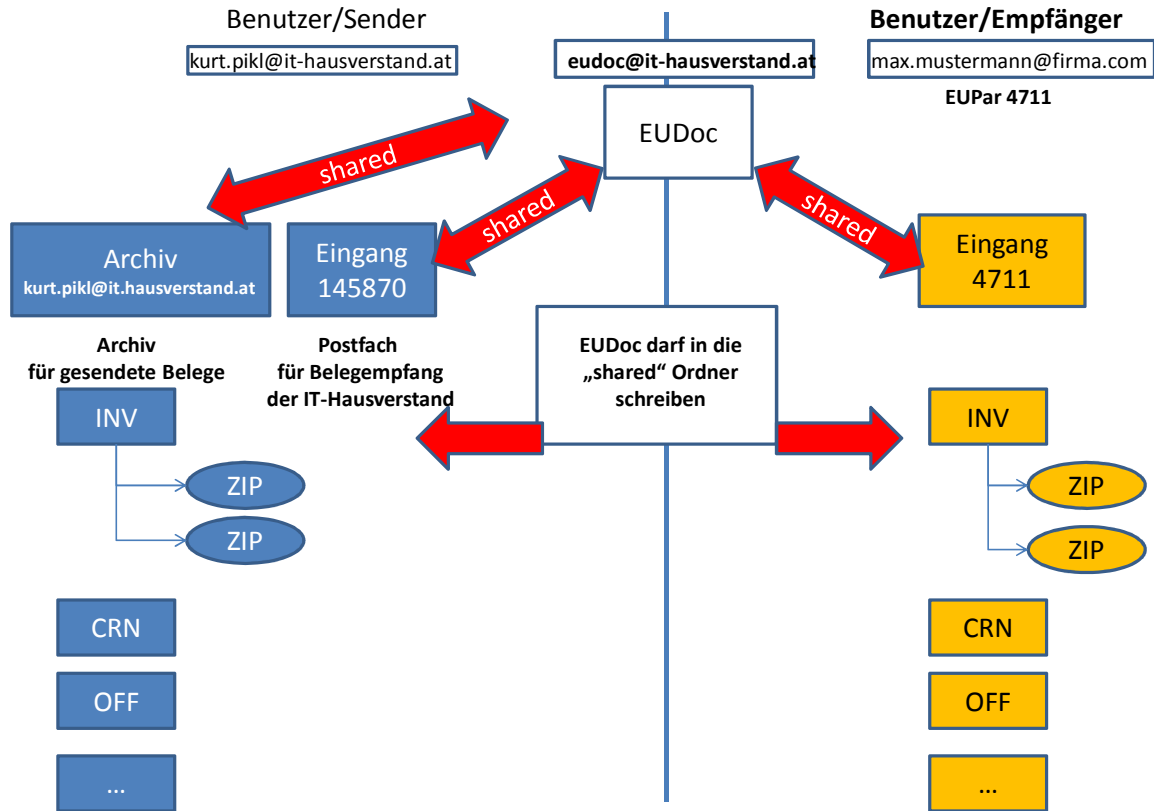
Benutzer/Sender

kurt.pikl@it-hausverstand.at

eudoc@it-hausverstand.at

Benutzer/Empfänger

max.mustermann@firma.com

EUPar 4711

EUDoc

shared

shared

shared

Archiv
kurt.pikl@it.hausverstand.at

Eingang
145870

Eingang
4711

Archiv
für gesendete Belege

Postfach
für Belegempfang
der IT-Hausverstand

EUDoc darf in die „shared“ Ordner schreiben

INV

ZIP

ZIP

CRN

OFF

...

INV

ZIP

ZIP

CRN

OFF

...